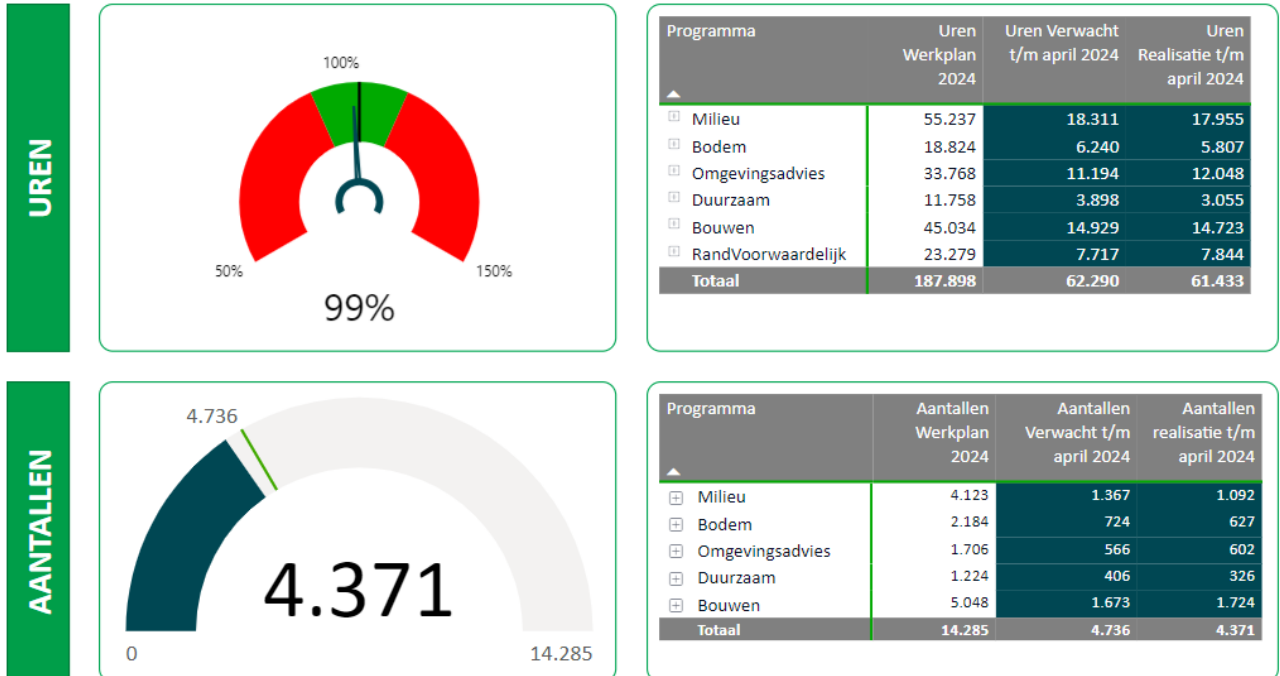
UREN

100%

50%

150%

99%

| Programma | Uren Werkplan 2024 | Uren Verwacht t/m april 2024 | Uren Realisatie t/m april 2024 |
|---|---|---|---|
| Milieu | 55.237 | 18.311 | 17.955 |
| Bodem | 18.824 | 6.240 | 5.807 |
| Omgevingsadvies | 33.768 | 11.194 | 12.048 |
| Duurzaam | 11.758 | 3.898 | 3.055 |
| Bouwen | 45.034 | 14.929 | 14.723 |
| RandVoorwaardelijk | 23.279 | 7.717 | 7.844 |
| Totaal | 187.898 | 62.290 | 61.433 |

AANTALLEN

4.736

4.371

0

14.285

| Programma | Aantallen Werkplan 2024 | Aantallen Verwacht t/m april 2024 | Aantallen realisatie t/m april 2024 |
|---|---|---|---|
| Milieu | 4.123 | 1.367 | 1.092 |
| Bodem | 2.184 | 724 | 627 |
| Omgevingsadvies | 1.706 | 566 | 602 |
| Duurzaam | 1.224 | 406 | 326 |
| Bouwen | 5.048 | 1.673 | 1.724 |
| Totaal | 14.285 | 4.736 | 4.371 |